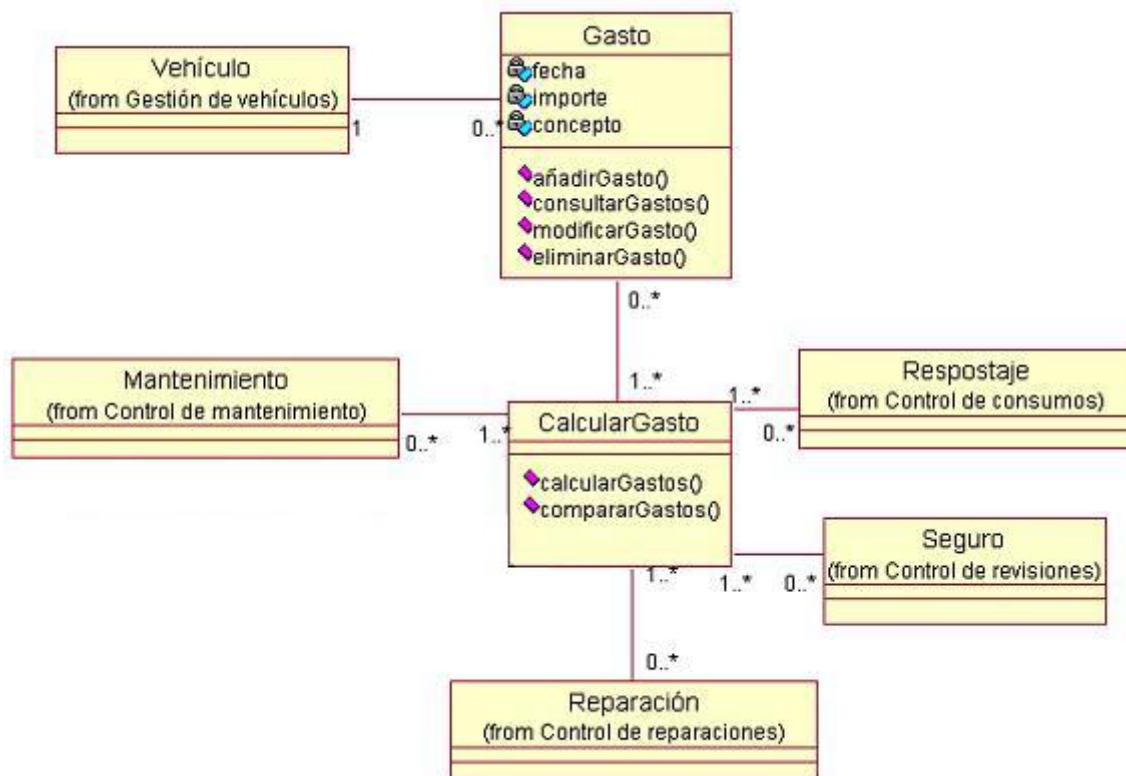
Vehículo
(from Gestión de vehículos)

1

0..*

Gasto
fecha
importe
concepto
añadirGasto()
consultarGastos()
modificarGasto()
eliminarGasto()

0..*

1..*

Mantenimiento
(from Control de mantenimiento)

0..*

1..*

CalcularGasto
calcularGastos()
compararGastos()

1..*

0..*

Respostaje
(from Control de consumos)

1..*

1..*

0..*

Seguro
(from Control de revisiones)

0..*

Reparación
(from Control de reparaciones)